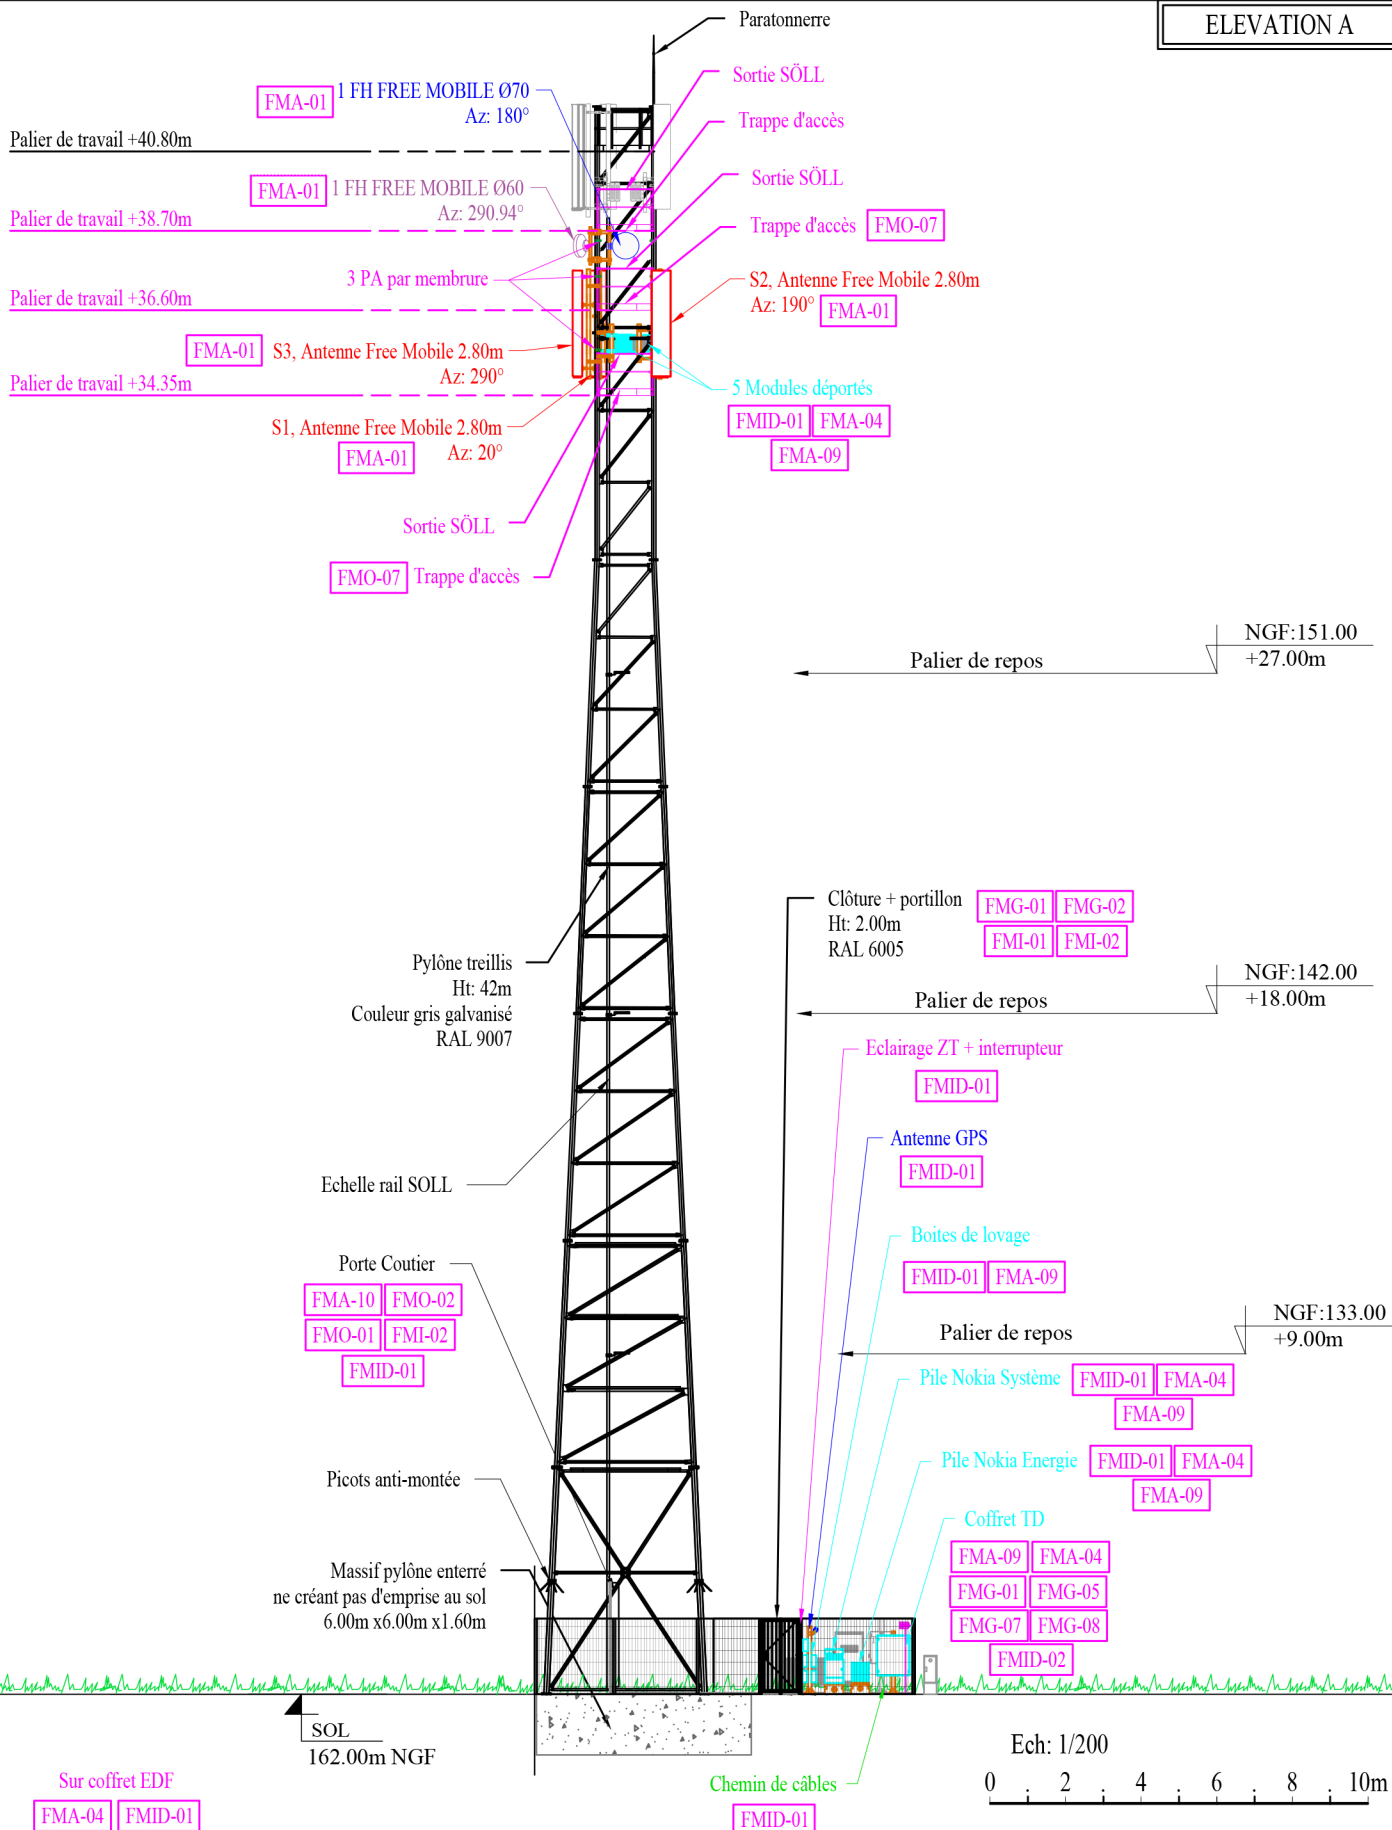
ELEVATION A

Paratonnerre

FMA-01 1 FH FREE MOBILE Ø70
Az: 180°

Sortie SÖLL

Trappe d'accès

Palier de travail +40.80m

FMA-01 1 FH FREE MOBILE Ø60
Az: 290.94°

Sortie SÖLL

Trappe d'accès FMO-07

Palier de travail +38.70m

3 PA par membrure

S2, Antenne Free Mobile 2.80m
Az: 190° FMA-01

Palier de travail +36.60m

FMA-01 S3, Antenne Free Mobile 2.80m
Az: 290°

5 Modules déportés
FMID-01 FMA-04
FMA-09

Palier de travail +34.35m

S1, Antenne Free Mobile 2.80m
FMA-01 Az: 20°

Sortie SÖLL

FMO-07 Trappe d'accès

NGF:151.00
+27.00m
Palier de repos

Clôture + portillon
Ht: 2.00m
RAL 6005
FMG-01 FMG-02
FMI-01 FMI-02

Pylône treillis
Ht: 42m
Couleur gris galvanisé
RAL 9007

NGF:142.00
+18.00m
Palier de repos

Eclairage ZT + interrupteur
FMID-01

Antenne GPS
FMID-01

Echelle rail SOLL

Boites de lovage
FMID-01 FMA-09

Porte Coutier
FMA-10 FMO-02
FMO-01 FMI-02
FMID-01

NGF:133.00
+9.00m
Palier de repos

Pile Nokia Système FMID-01 FMA-04
FMA-09

Pile Nokia Energie FMID-01 FMA-04
FMA-09

Picots anti-montée

Coffret TD
FMA-09 FMA-04
FMG-01 FMG-05
FMG-07 FMG-08
FMID-02

Massif pylône enterré
ne créant pas d'emprise au sol
6.00m x6.00m x1.60m

SOL
162.00m NGF

Ech: 1/200
0 2 4 6 8 10m

Sur coffret EDF
FMA-04 FMID-01

Chemin de câbles
FMID-01